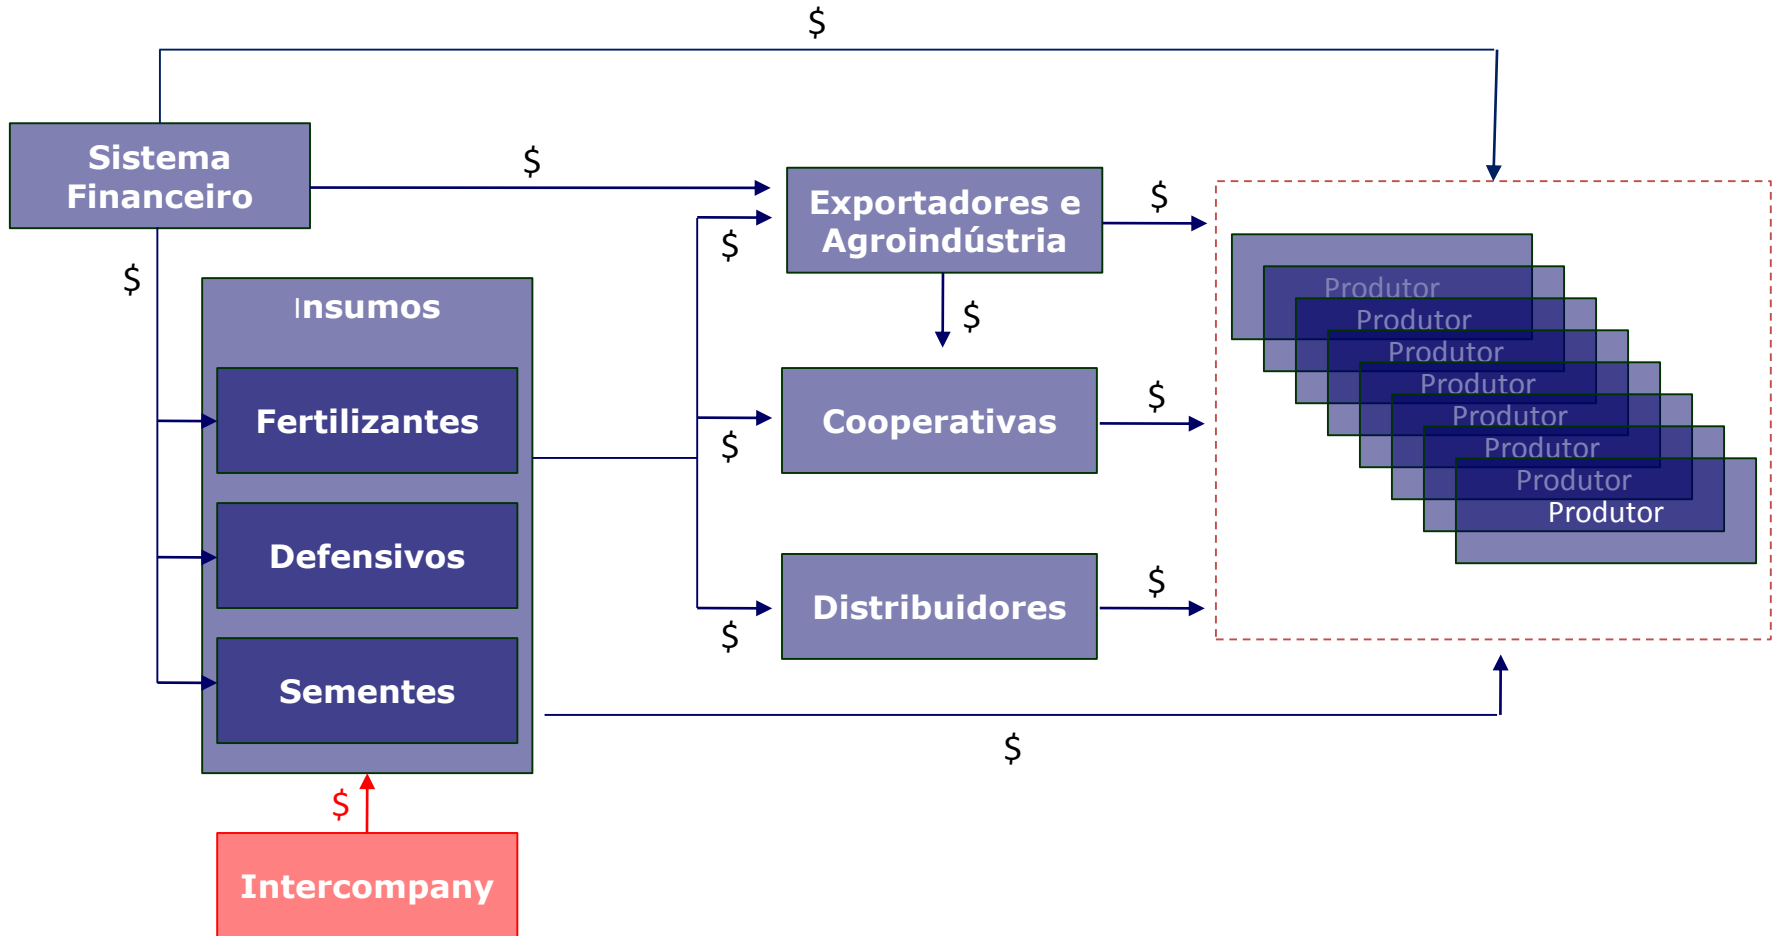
$

Sistema Financeiro

$

Exportadores e Agroindústria

$

$

$

Insumos

Fertilizantes

Defensivos

Sementes

$

Cooperativas

$

$

Distribuidores

$

$

Produtor

Produtor

Produtor

Produtor

Produtor

Produtor

Produtor

Produtor

$

$

Intercompany